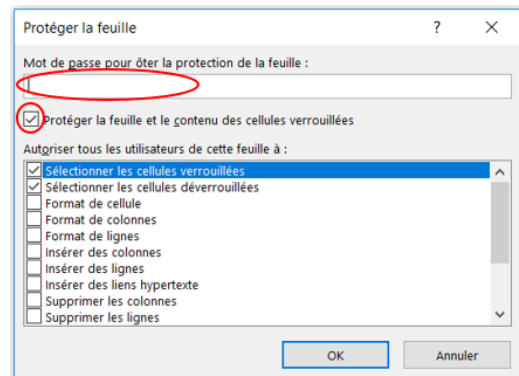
Protéger la feuille

?

×

Mot de passe pour ôter la protection de la feuille :

Protéger la feuille et le contenu des cellules verrouillées

Autoriser tous les utilisateurs de cette feuille à :

Sélectionner les cellules verrouillées
Sélectionner les cellules déverrouillées
Format de cellule
Format de colonnes
Format de lignes
Insérer des colonnes
Insérer des lignes
Insérer des liens hypertexte
Supprimer les colonnes
Supprimer les lignes

OK

Annuler